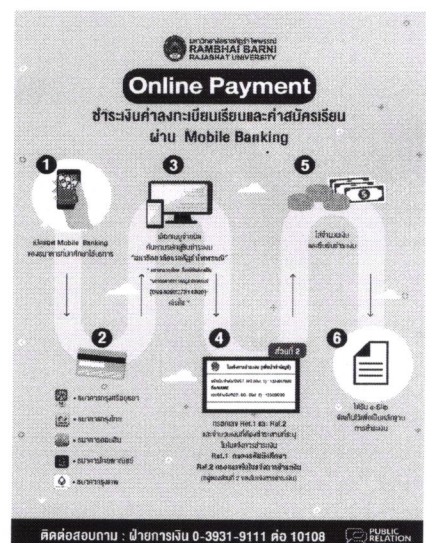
มหาวิทยาลัยราชภัฏรำไพพรรณี
RAMBHAI BARNI
RAJABHAT UNIVERSITY

Online Payment

ชำระเงินค่าลงทะเบียนเรียนและค่าสมัครเรียน ผ่าน Mobile Banking

1

เปิดแอป Mobile Banking ของธนาคารที่ท่านใช้บริการ

2

ธนาคารกรุงศรีอยุธยา

ธนาคารกรุงไทย

ธนาคารออมสิน

ธนาคารไทยพาณิชย์

ธนาคารกสิกรไทย

3

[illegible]
"มหาวิทยาลัยราชภัฏรำไพพรรณี"
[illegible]

4

ส่วนที่ 2

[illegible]

กรอกรหัส Ref.1 และ Ref.2 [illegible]
Ref.1 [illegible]
Ref.2 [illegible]

5

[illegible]

6

ได้รับ e-Slip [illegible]

ติดต่อสอบถาม : ฝ่ายการเงิน 0-3931-9111 ต่อ 10108

PUBLIC RELATION